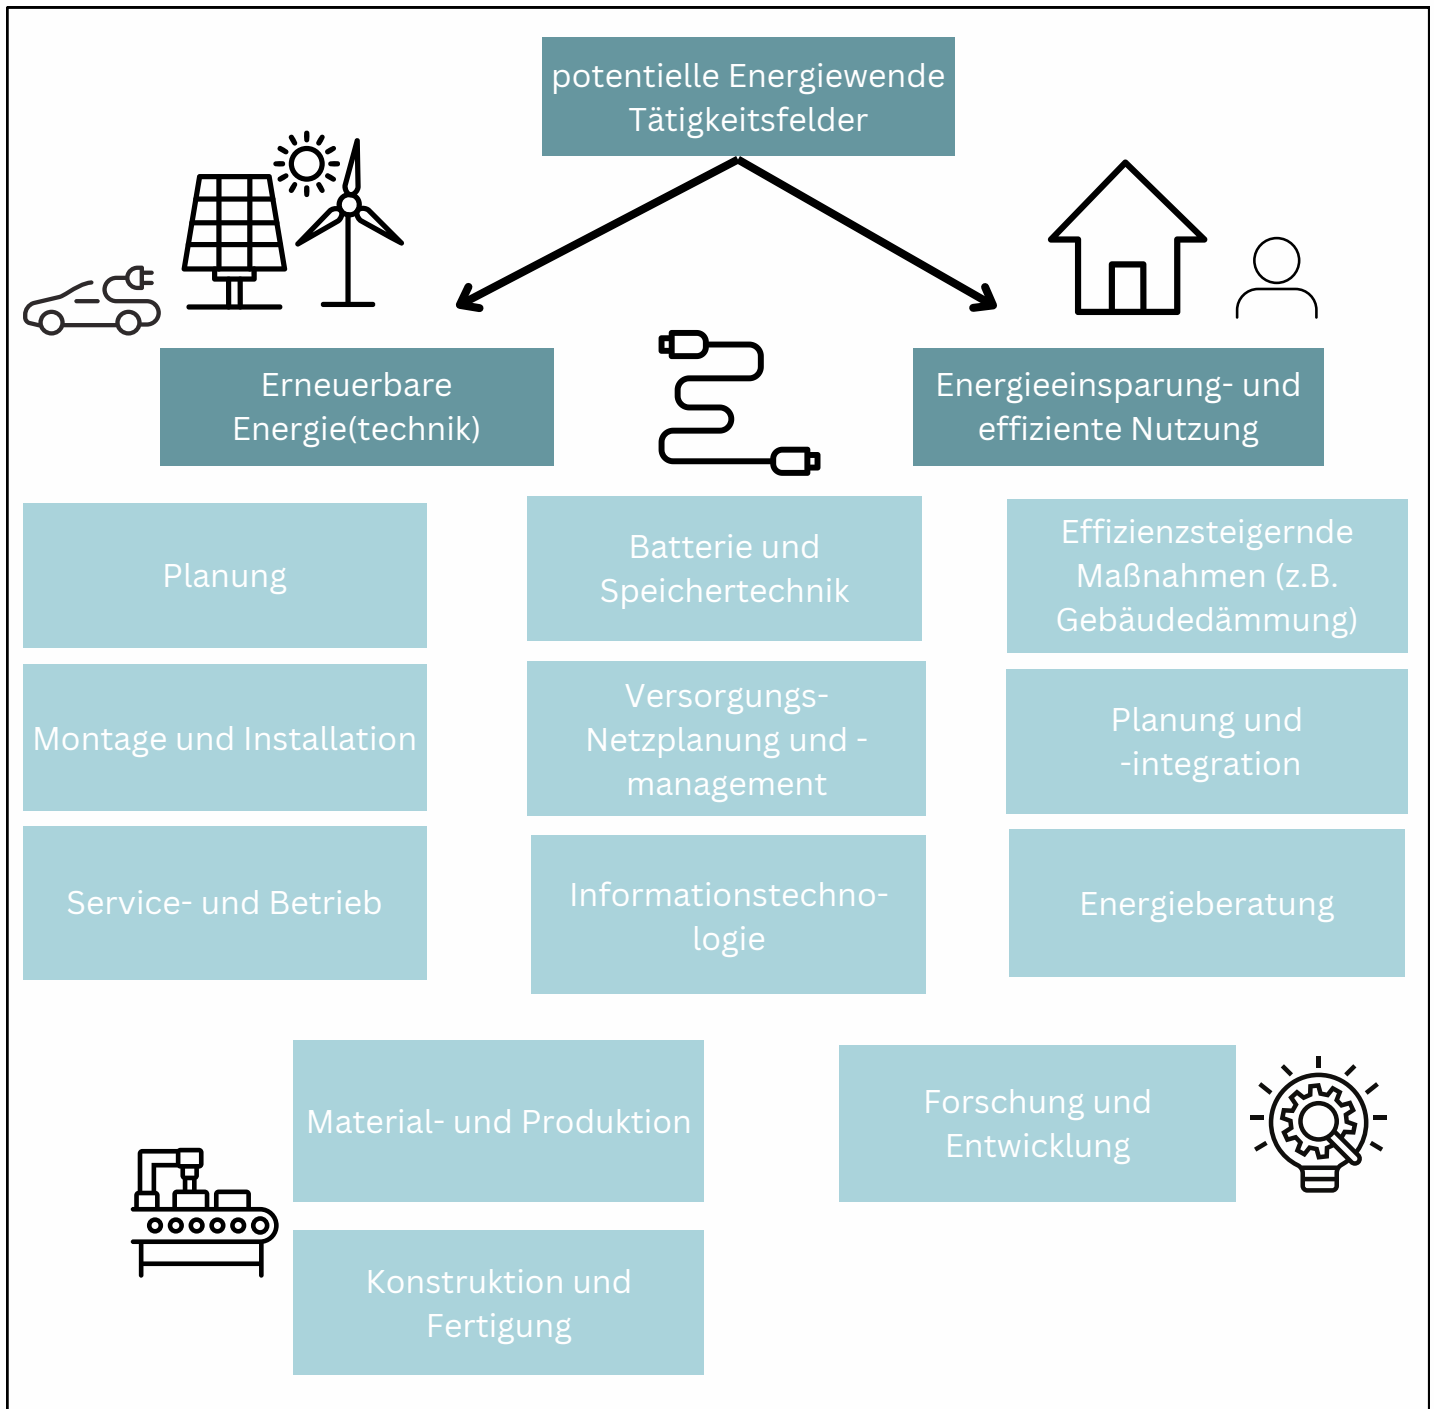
potentielle Energiewende Tätigkeitsfelder

Erneuerbare Energie(technik)

Energieeinsparung- und effiziente Nutzung

Planung

Montage und Installation

Service- und Betrieb

Batterie und Speichertechnik

Versorgungs-Netzplanung und -management

Informationstechnologie

Effizienzsteigernde Maßnahmen (z.B. Gebäudedämmung)

Planung und -integration

Energieberatung

Material- und Produktion

Konstruktion und Fertigung

Forschung und Entwicklung